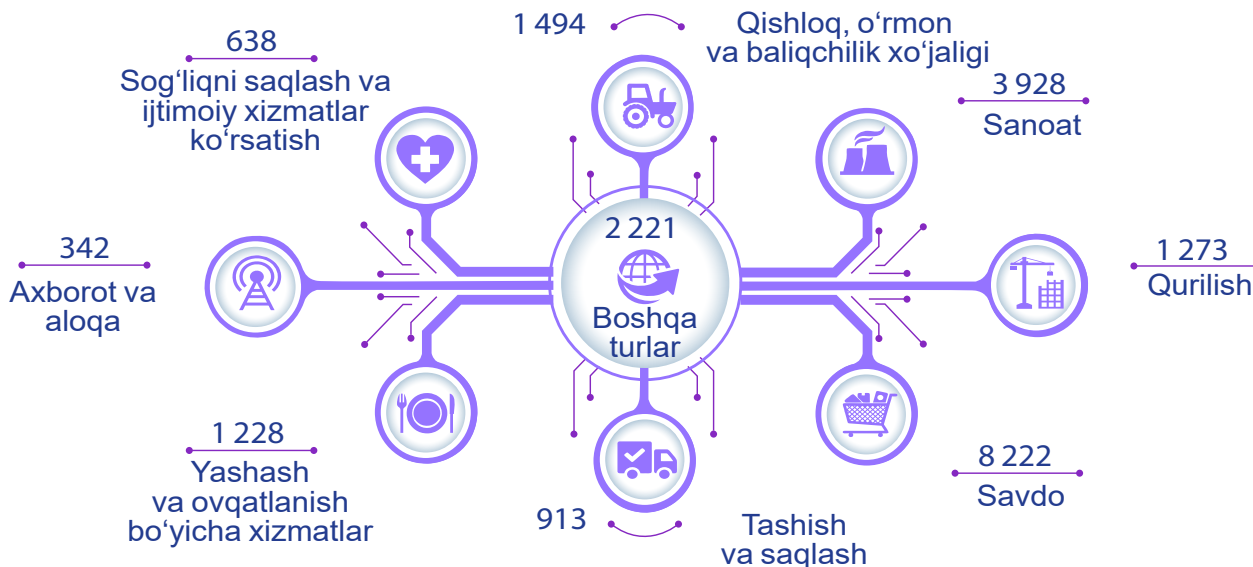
1 494

Qishloq, o‘rmon va baliqchilik xo‘jaligi

638

Sog‘liqni saqlash va ijtimoiy xizmatlar ko‘rsatish

3 928

Sanoat

2 221

Boshqa turlar

342

Axborot va aloqa

1 273

Qurilish

1 228

Yashash va ovqatlanish bo‘yicha xizmatlar

8 222

Savdo

913

Tashish va saqlash